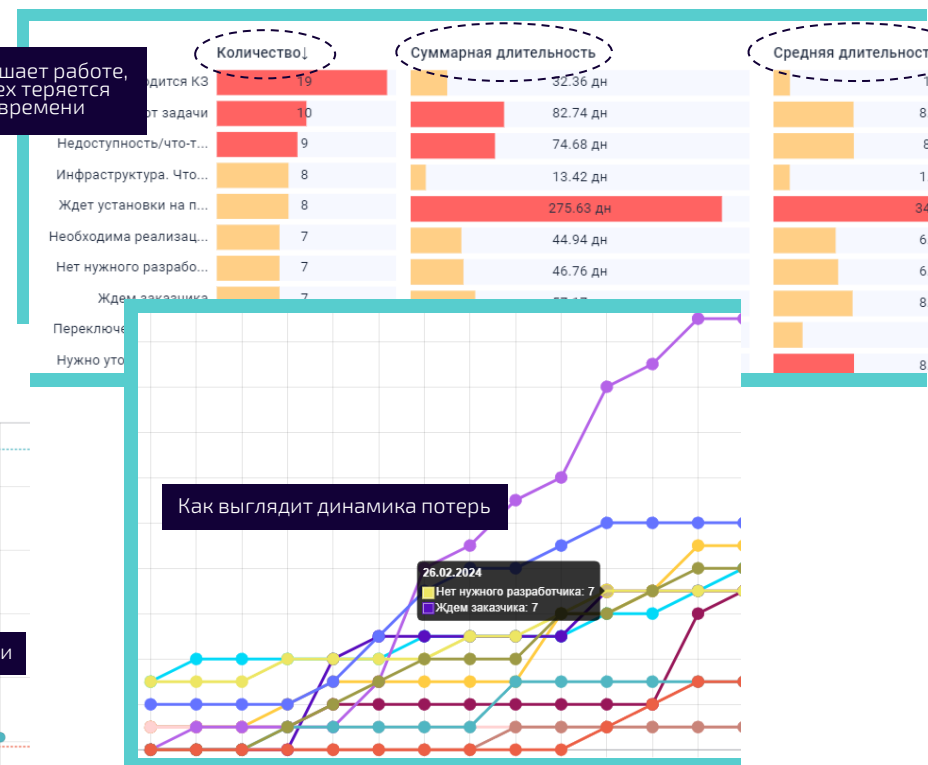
шает работе, ех теряется времени

| | Количество↓ | Суммарная длительность | Средняя длительност |
|---|---|---|---|
| одится КЗ | 19 | 32.36 дн | 1 |
| от задачи | 10 | 82.74 дн | 8 |
| Недоступность/что-т... | 9 | 74.68 дн | 8 |
| Инфраструктура. Что... | 8 | 13.42 дн | 1 |
| Ждет установки на п... | 8 | 275.63 дн | 34 |
| Необходима реализац... | 7 | 44.94 дн | 6 |
| Нет нужного разрабо... | 7 | 46.76 дн | 6 |
| Ждем заказчика | 7 | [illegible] | 8 |
| Переключе | | | |
| Нужно уто | | | 8 |

Как выглядит динамика потерь

26.02.2024
Нет нужного разработчика: 7
Ждем заказчика: 7

и